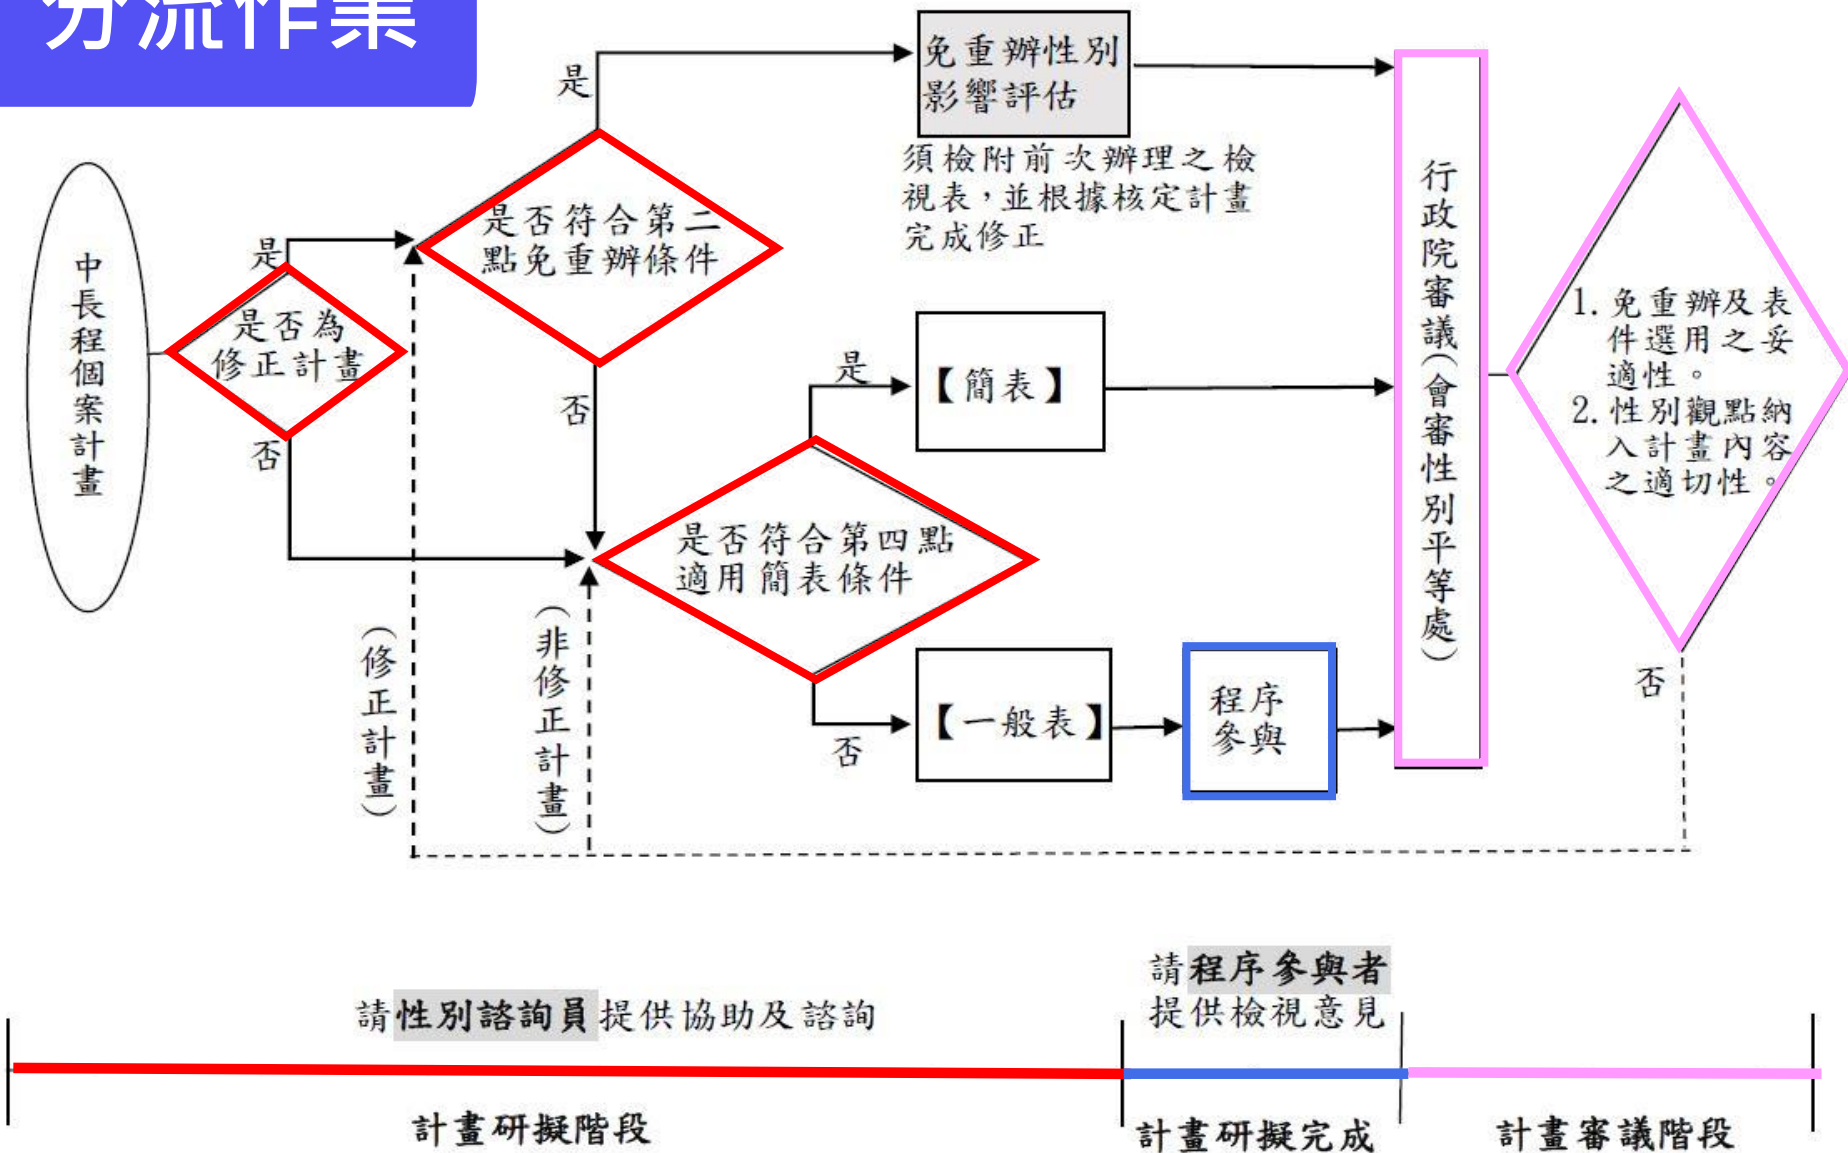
分流作業

中長程個案計畫

是否為修正計畫

是

否

是否符合第二點免重辦條件

是

否

免重辦性別影響評估

須檢附前次辦理之檢視表，並根據核定計畫完成修正

是否符合第四點適用簡表條件

是

【簡表】

否

【一般表】

程序參與

行政院審議(會審性別平等處)

1. 免重辦及表件選用之妥適性。
2. 性別觀點納入計畫內容之適切性。

否

(修正計畫)

(非修正計畫)

請性別諮詢員提供協助及諮詢

請程序參與者提供檢視意見

計畫研擬階段

計畫研擬完成

計畫審議階段